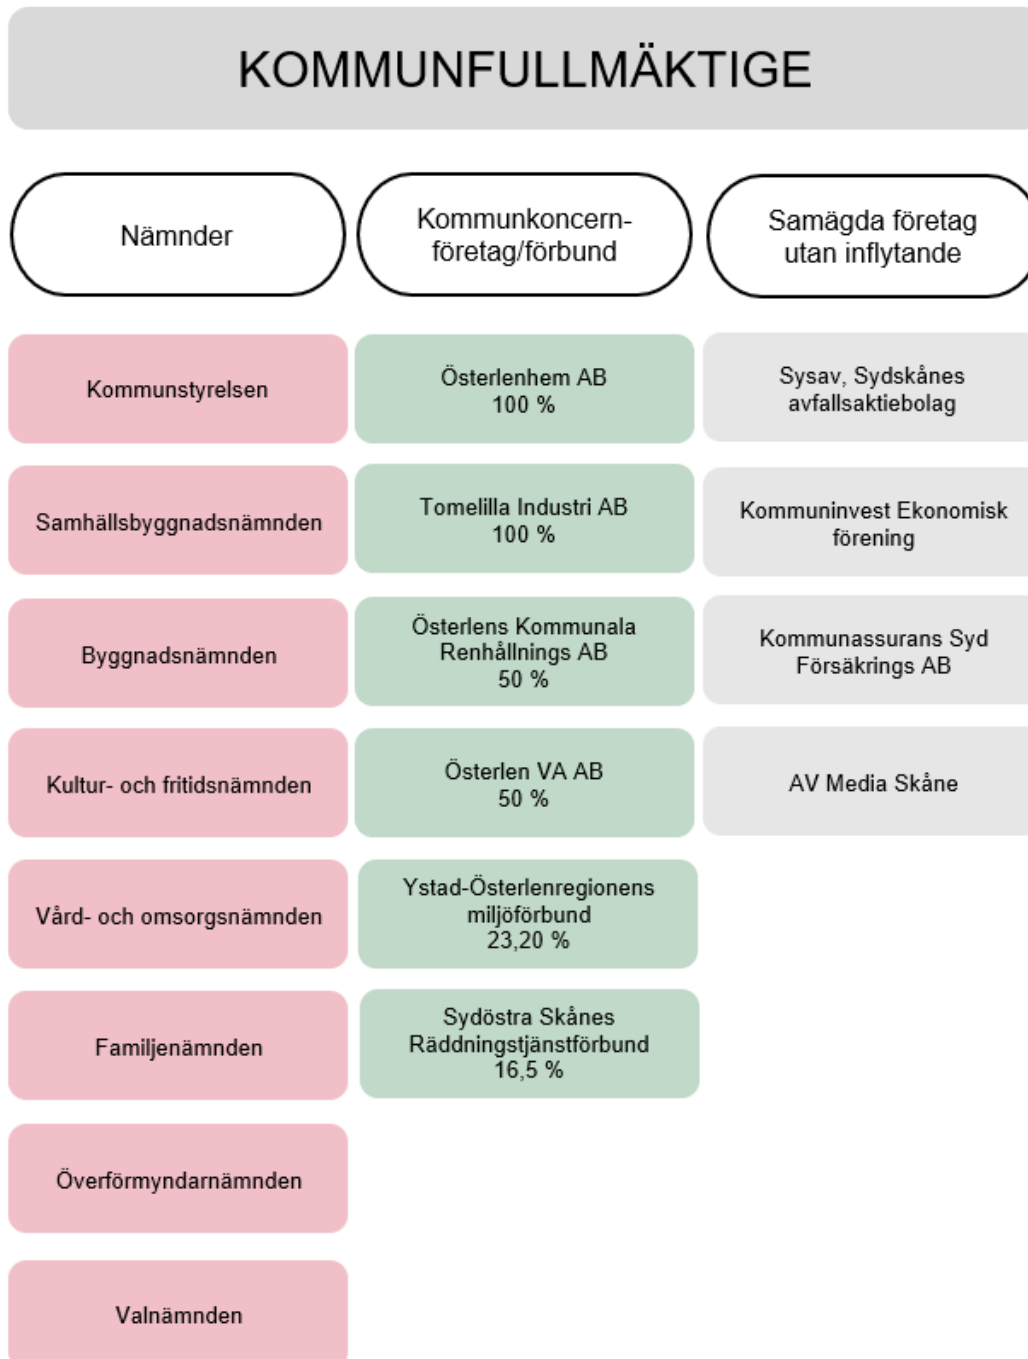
KOMMUNFULLMÄKTIGE

Nämnder

Kommunstyrelsen

Samhällsbyggnadsnämnden

Byggnadsnämnden

Kultur- och fritidsnämnden

Vård- och omsorgsnämnden

Familjenämnden

Överförmyndarnämnden

Valnämnden

Kommunkoncern-företag/förbund

Österlenhem AB 100 %

Tomelilla Industri AB 100 %

Österlens Kommunala Renhållnings AB 50 %

Österlen VA AB 50 %

Ystad-Österlenregionens miljöförbund 23,20 %

Sydöstra Skånes Räddningstjänstförbund 16,5 %

Samägda företag utan inflytande

Sysav, Sydskånes avfallsaktiebolag

Kommuninvest Ekonomisk förening

Kommunassurans Syd Försäkrings AB

AV Media Skåne